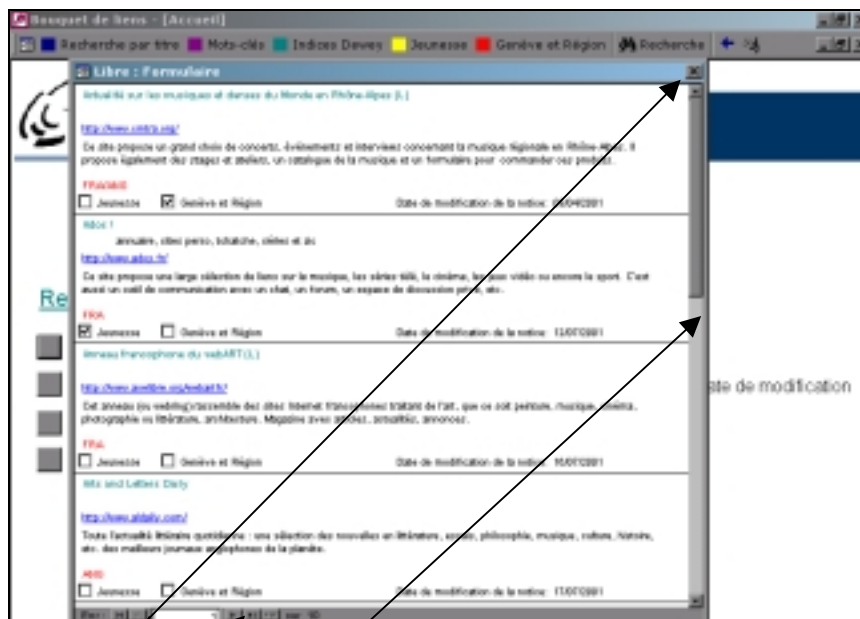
Bouquet de liens - [Accueil]

Recherche par titre Mots-clés Indices Dewey Jeunesse Genève et Région Recherche

Libre : Formulaire

Actualité sur les musiques et danses du Monde en Rhône-Alpes [L]

http://www.cmtra.org/

Ce site propose un grand choix de concerts, événements et interviews concernant la musique régionale en Rhône-Alpes. Il propose également des stages et ateliers, un catalogue de la musique et un formulaire pour commander ces produits.

FRA/ANG

Jeunesse Genève et Région Date de modification de la notice: 09/04/2001

Ados !

annuaire, sites perso, tchatche, clubs et sic

http://www.ados.fr/

Ce site propose une large sélection de liens sur la musique, les séries télé, le cinéma, les jeux vidéo ou encore le sport. C'est aussi un outil de communication avec un chat, un forum, un espace de discussion privé, etc.

FRA

Jeunesse Genève et Région Date de modification de la notice: 13/07/2001

Anneau francophone du webART [L]

http://www.anelfrite.org/webart/

Cet anneau (ou webring) rassemble des sites Internet francophones traitant de l'art, que ce soit peinture, musique, cinéma, photographie ou littérature, architecture. Magazine avec articles, actualités, annonces.

FRA

Jeunesse Genève et Région Date de modification de la notice: 16/07/2001

Arts and Letters Daily

http://www.aldaily.com/

Toute l'actualité littéraire quotidienne : une sélection des nouvelles en littérature, essais, philosophie, musique, culture, histoire, etc. des meilleurs journaux anglophones de la planète.

ANG

Jeunesse Genève et Région Date de modification de la notice: 17/07/2001

Rec

ate de modification